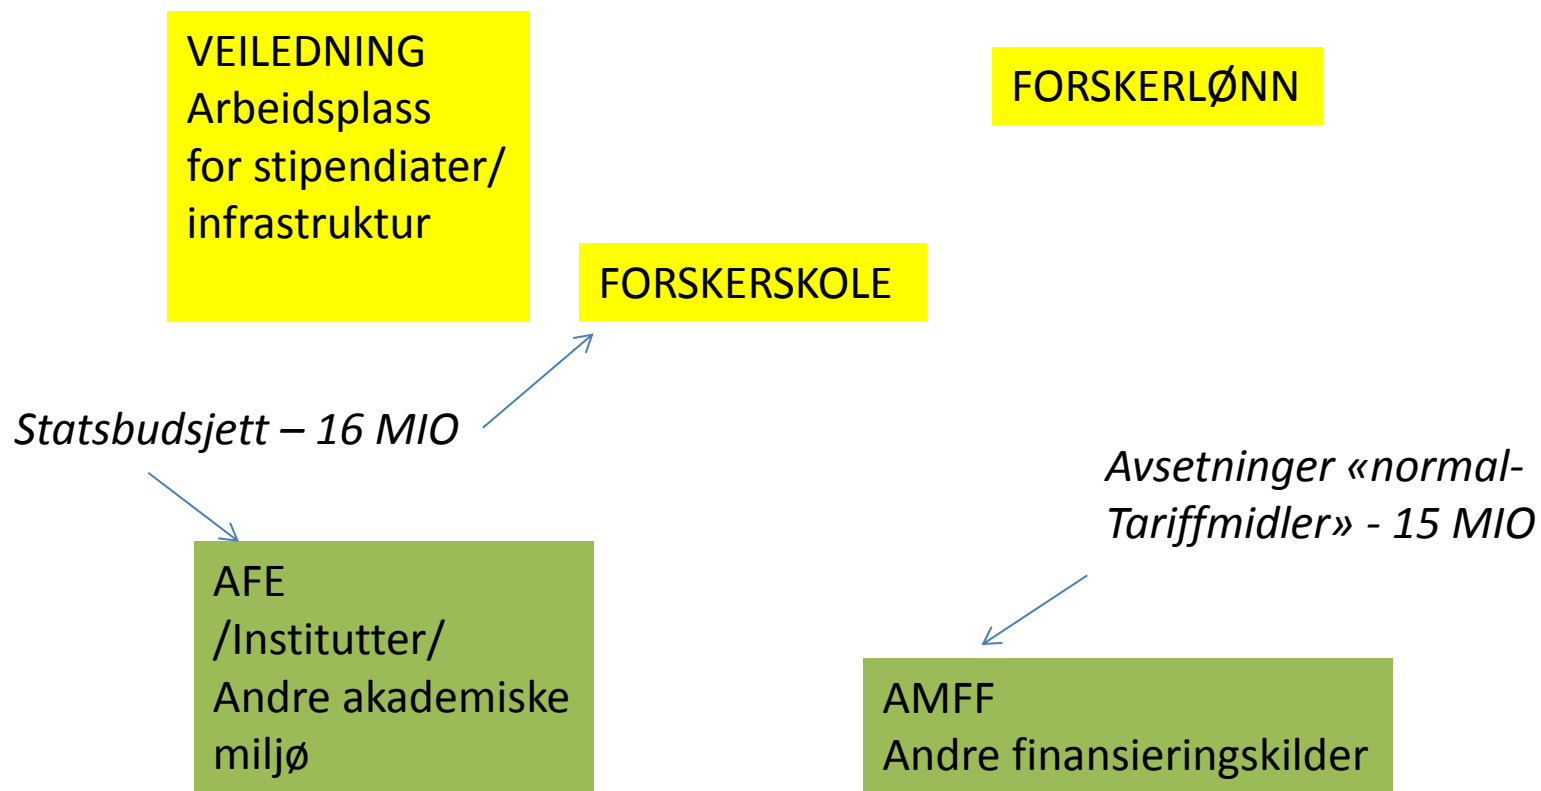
VEILEDNING
Arbeidsplass for stipendiater/ infrastruktur

FORSKERLØNN

FORSKERSKOLE

Statsbudsjett – 16 MIO

Avsetninger «normal-Tariffmidler» - 15 MIO

AFE
/Institutter/
Andre akademiske miljø

AMFF
Andre finansieringskilder